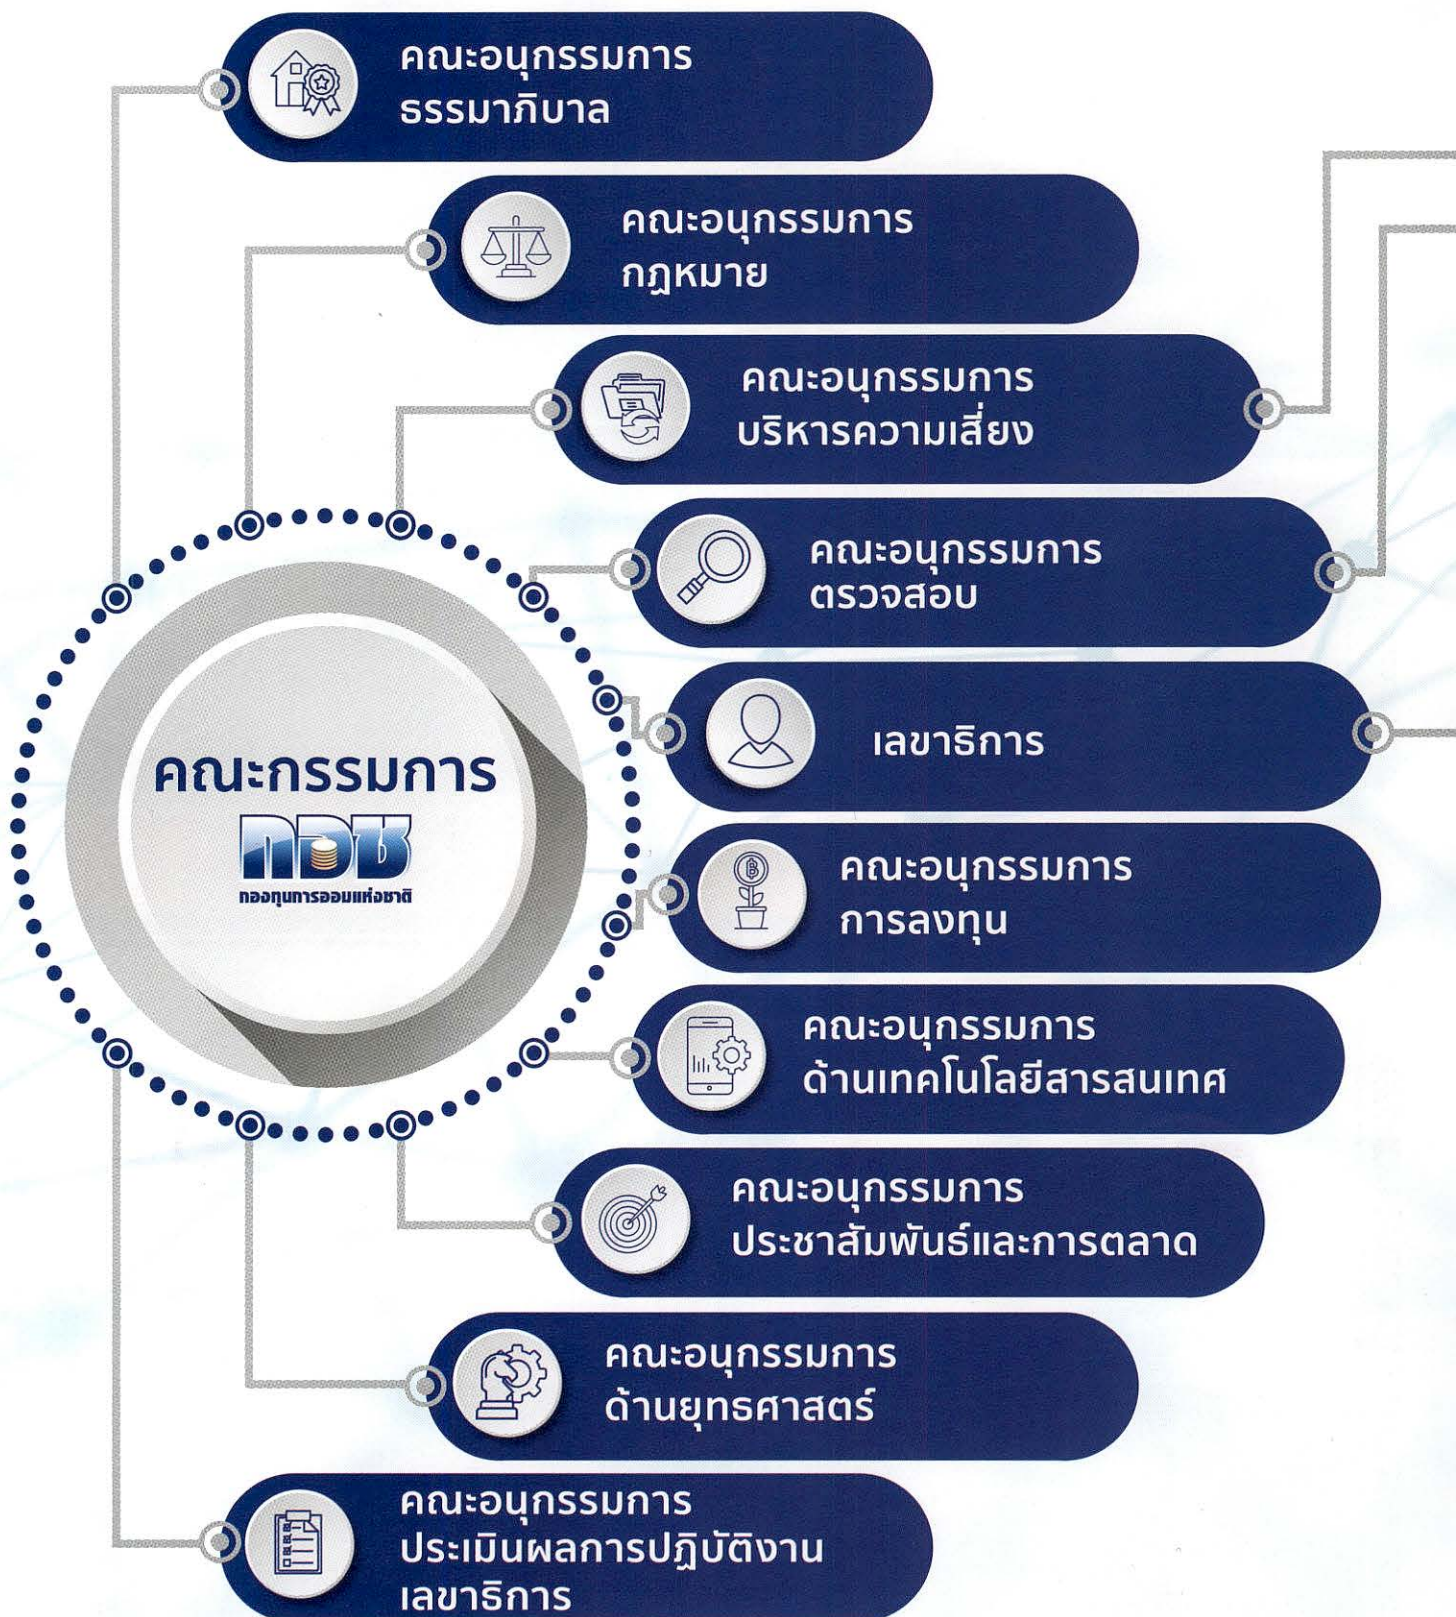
คณะอนุกรรมการ
ธรรมาภิบาล

คณะอนุกรรมการ
กฎหมาย

คณะอนุกรรมการ
บริหารความเสี่ยง

คณะอนุกรรมการ
ตรวจสอบ

คณะกรรมการ
กอช
กองทุนการออมแห่งชาติ

เลขาธิการ

คณะอนุกรรมการ
การลงทุน

คณะอนุกรรมการ
ด้านเทคโนโลยีสารสนเทศ

คณะอนุกรรมการ
ประชาสัมพันธ์และการตลาด

คณะอนุกรรมการ
ด้านยุทธศาสตร์

คณะอนุกรรมการ
ประเมินผลการปฏิบัติงาน
เลขาธิการ